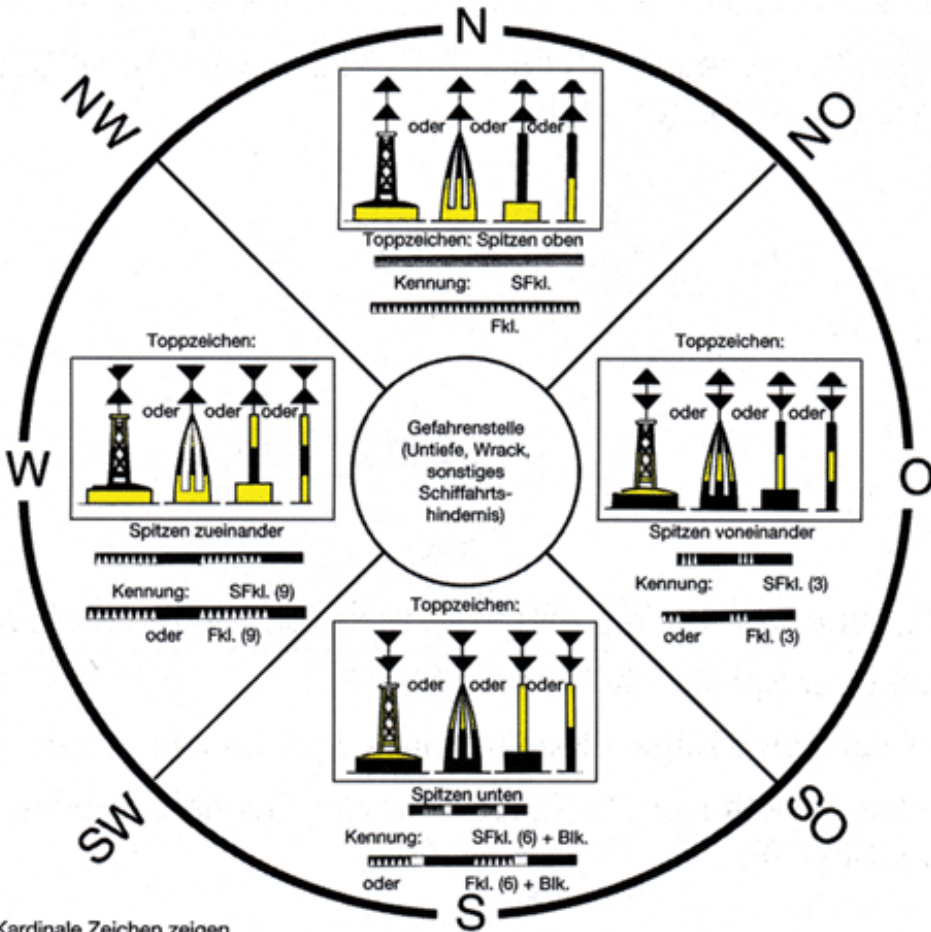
N

NW

NO

oder oder oder

Toppzeichen: Spitzen oben

Kennung: SFkl.

Fkl.

Toppzeichen:

oder oder oder

Spitzen zueinander

Kennung: SFkl. (9)

oder Fkl. (9)

W

Gefahrenstelle (Untiefe, Wrack, sonstiges Schiffahrtshindernis)

Toppzeichen:

oder oder oder

Spitzen voneinander

Kennung: SFkl. (3)

oder Fkl. (3)

O

Toppzeichen:

oder oder oder

Spitzen unten

Kennung: SFkl. (6) + Blk.

oder Fkl. (6) + Blk.

SW

SO

S

Kardinale Zeichen zeigen